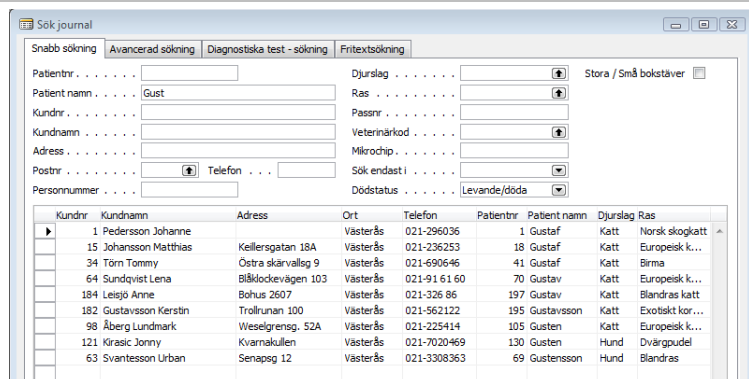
Sök journal

Snabb sökning | Avancerad sökning | Diagnostiska test - sökning | Fritextsökning

Patientnr . . . . . . .
Patient namn . . . . . Gust
Kundnr . . . . . . . .
Kundnamn . . . . . . .
Adress . . . . . . . .
Postnr . . . . . . . . Telefon . . .
Personnummer . . . .

Djurslag . . . . . . .
Ras . . . . . . . . .
Passnr . . . . . . . .
Veterinärkod . . . . .
Mikrochip . . . . . . .
Sök endast i . . . . .
Dödstatus . . . . . . Levande/döda

Stora / Små bokstäver

| Kundnr | Kundnamn | Adress | Ort | Telefon | Patientnr | Patient namn | Djurslag | Ras |
|---|---|---|---|---|---|---|---|---|
| 1 | Pedersson Johanne | | Västerås | 021-296036 | 1 | Gustaf | Katt | Norsk skogkatt |
| 15 | Johansson Matthias | Keillersgatan 18A | Västerås | 021-236253 | 18 | Gustaf | Katt | Europeisk k... |
| 34 | Törn Tommy | Östra skärvallsg 9 | Västerås | 021-690646 | 41 | Gustaf | Katt | Birma |
| 64 | Sundqvist Lena | Blåklockevägen 103 | Västerås | 021-91 61 60 | 70 | Gustav | Katt | Europeisk k... |
| 184 | Leisjö Anne | Bohus 2607 | Västerås | 021-326 86 | 197 | Gustav | Katt | Blandras katt |
| 182 | Gustavsson Kerstin | Trollrunan 100 | Västerås | 021-562122 | 195 | Gustavsson | Katt | Exotiskt kor... |
| 98 | Åberg Lundmark | Weselgrensg. 52A | Västerås | 021-225414 | 105 | Gusten | Katt | Europeisk k... |
| 121 | Kirasic Jonny | Kvarnakullen | Västerås | 021-7020469 | 130 | Gusten | Hund | Dvärgpudel |
| 63 | Svantesson Urban | Senapsg 12 | Västerås | 021-3308363 | 69 | Gustensson | Hund | Blandras |